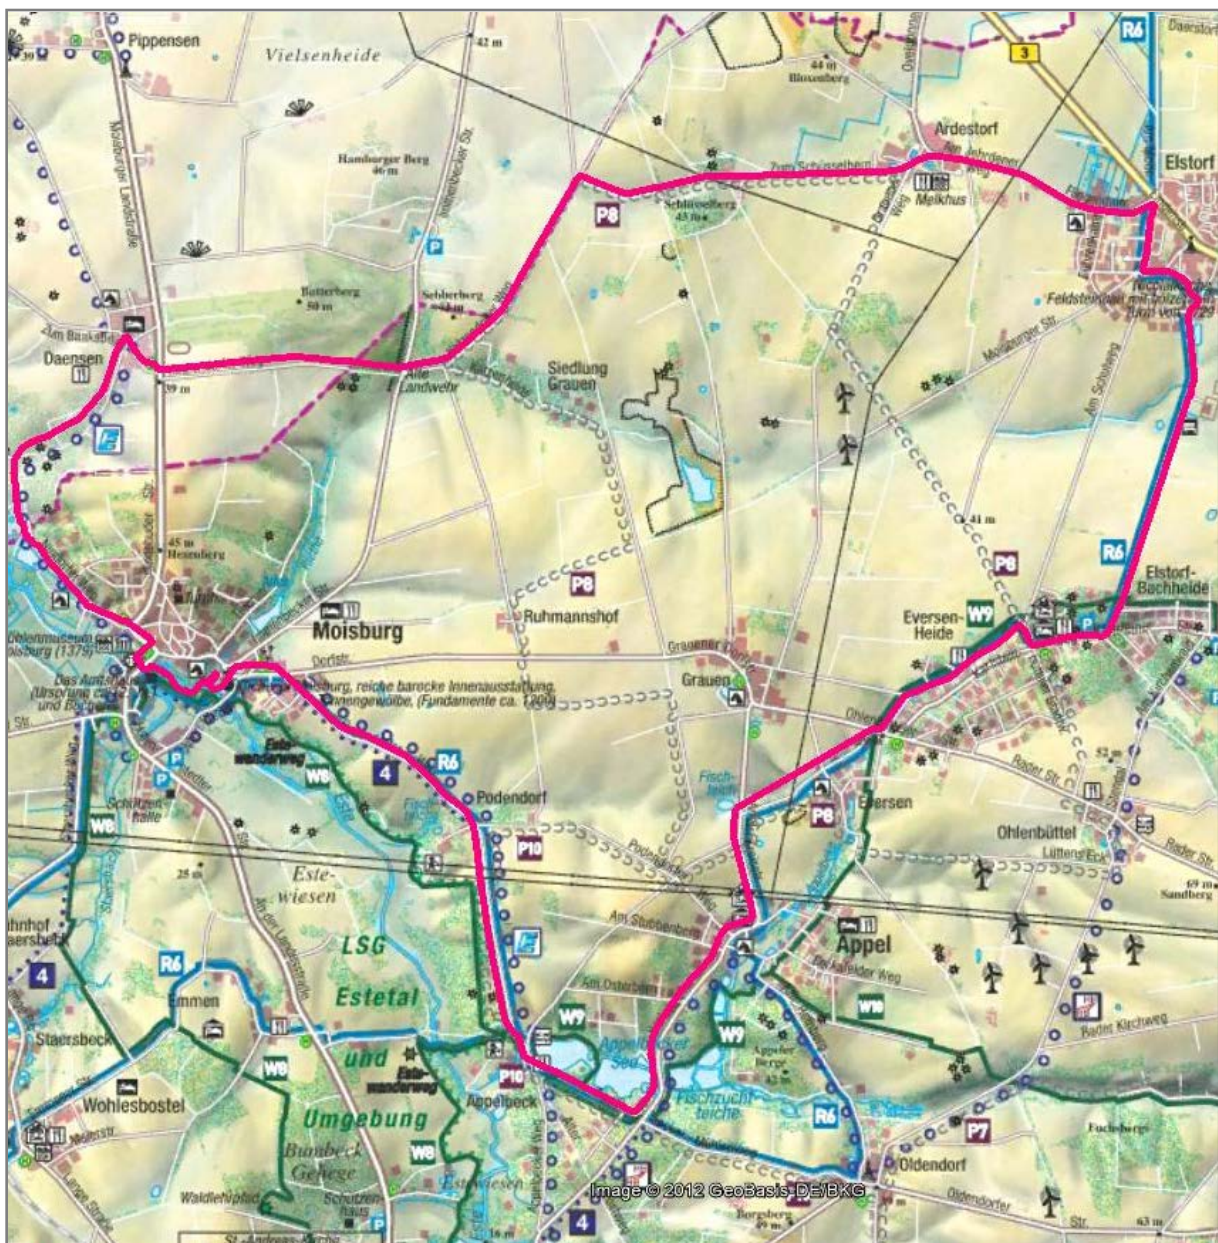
Pippensen
Vielsenheide
42 m
R6
3
44 m
Bloxenberg
Ardestorf
Elstorf
Hamburger Berg
46 m
Zum Schisselberg
Melkhus
P8
Schisselberg
45 m
P
Butterberg
50 m
Sebberberg
Feldsteinkirche mit Holzturm
Am Baakeberg
Daensen
39 m
Alte Landwehr
Siedlung Grauen
Moisburger Str.
45 m
Hexenberg
41 m
P8
R6
Elstorf-Bachheide
P8
Ruhmannshof
Eversen-Heide
W9
Moisburg
Grauener Dorfstr.
Grauen
Dorfstr.
Das Amtshaus
reiche barocke Innenausstattung
Fundamente ca. 1300
Estewanderweg
W8
4
R6
Podendorf
Eversen
P8
Ohlenbüttel
W8
P10
Schützenhalle
Este-wiesen
25 m
Lüttens Eck
69 m
Sandberg
Am Stubbenberg
Appel
LSG
Estetal
und
Umgebung
R6
Emmen
Staersbeck
4
W9
W9
W10
Am Osterberg
Appelbecker See
Appeler Berge
Fischzuchtteiche
Estewanderweg
Wohlesbostel
W8
P10
Appelbeck
R6
P7
Fuchsberge
Oldendorf
W8
Bunbeck Gehege
Estewiesen
Schützenhaus
Waldlehrpfad
Image © 2012 GeoBasis-DE/BKG
Borgsberg
4
Oldendorfer Str.
63 m